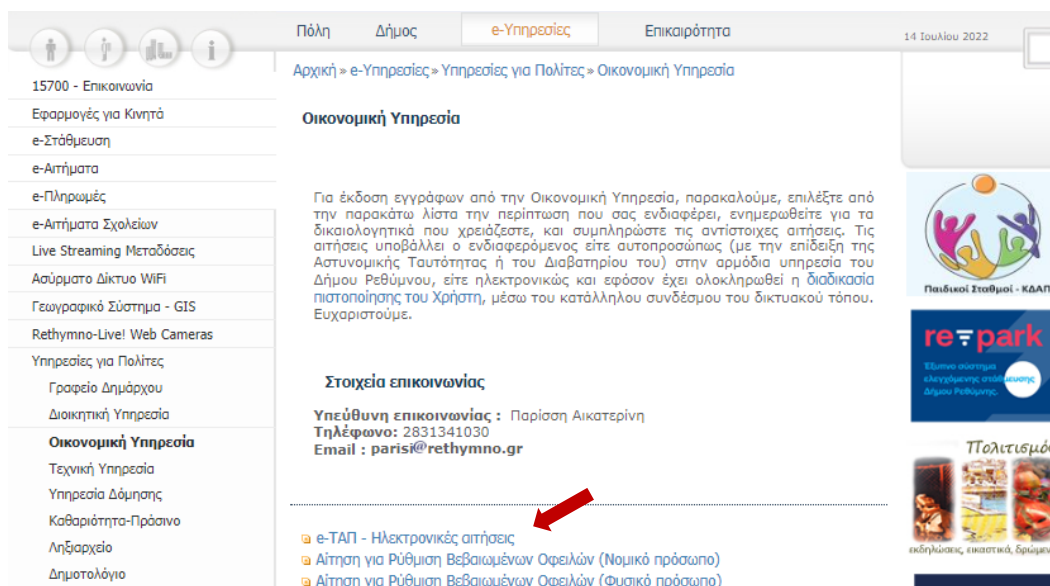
Πόλη Δήμος e-Υπηρεσίες Επικαιρότητα

14 Ιουλίου 2022

15700 - Επικοινωνία
Εφαρμογές για Κινητά
e-Στάθμευση
e-Αιτήματα
e-Πληρωμές
e-Αιτήματα Σχολείων
Live Streaming Μεταδόσεις
Ασύρματο Δίκτυο WiFi
Γεωγραφικό Σύστημα - GIS
Rethymno-Live! Web Cameras
Υπηρεσίες για Πολίτες
Γραφείο Δημάρχου
Διοικητική Υπηρεσία
Οικονομική Υπηρεσία
Τεχνική Υπηρεσία
Υπηρεσία Δόμησης
Καθαριότητα-Πράσινο
Ληξιαρχείο
Δημοτολόγιο

Αρχική » e-Υπηρεσίες » Υπηρεσίες για Πολίτες » Οικονομική Υπηρεσία

Οικονομική Υπηρεσία

Για έκδοση εγγράφων από την Οικονομική Υπηρεσία, παρακαλούμε, επιλέξτε από την παρακάτω λίστα την περίπτωση που σας ενδιαφέρει, ενημερωθείτε για τα δικαιολογητικά που χρειάζεστε, και συμπληρώστε τις αντίστοιχες αιτήσεις. Τις αιτήσεις υποβάλλει ο ενδιαφερόμενος είτε αυτοπροσώπως (με την επίδειξη της Αστυνομικής Ταυτότητας ή του Διαβατηρίου του) στην αρμόδια υπηρεσία του Δήμου Ρεθύμνου, είτε ηλεκτρονικώς και εφόσον έχει ολοκληρωθεί η διαδικασία πιστοποίησης του Χρήστη, μέσω του κατάλληλου συνδέσμου του δικτυακού τόπου. Ευχαριστούμε.

Στοιχεία επικοινωνίας

Υπεύθυνη επικοινωνίας : Παρίση Αικατερίνη
Τηλέφωνο: 2831341030
Email : parisi@rethymno.gr

e-ΤΑΠ - Ηλεκτρονικές αιτήσεις
Αίτηση για Ρύθμιση Βεβαιωμένων Οφειλών (Νομικό πρόσωπο)
Αίτηση για Ρύθμιση Βεβαιωμένων Οφειλών (Φυσικό πρόσωπο)

Παιδικοί Σταθμοί - ΚΔΑΠ

re park
Έξυπνο σύστημα ελεγχόμενης στάθμευσης Δήμου Ρεθύμνης

Πολιτισμό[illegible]
εκδηλώσεις, εικαστικά, δρώμ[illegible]